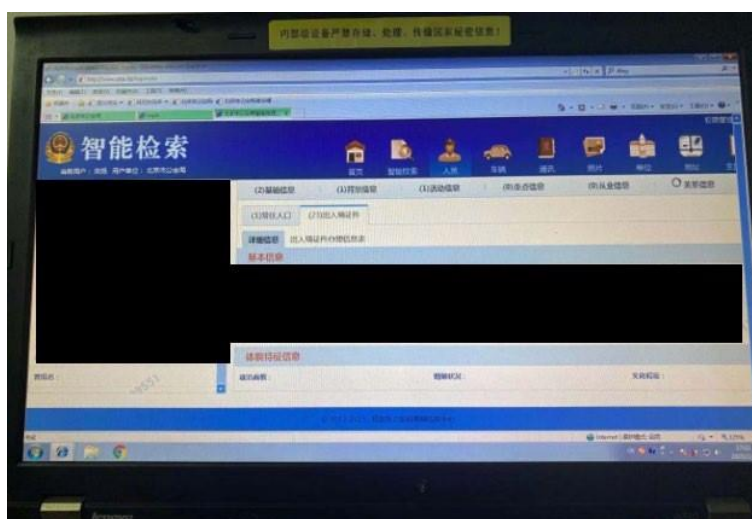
内部保密设备严禁存储、处理、传播国家秘密信息！

智能检索

首页 智能检索 人员 车辆 通讯 照片 单位 地址

(2)基础信息 (3)背景信息 (4)活动信息 (5)走访信息 (6)从业信息 关联信息

(1)常住人口 (2)出入境证件

详细信息 出入境证件办理信息表

基本信息

体貌特征信息

Internet